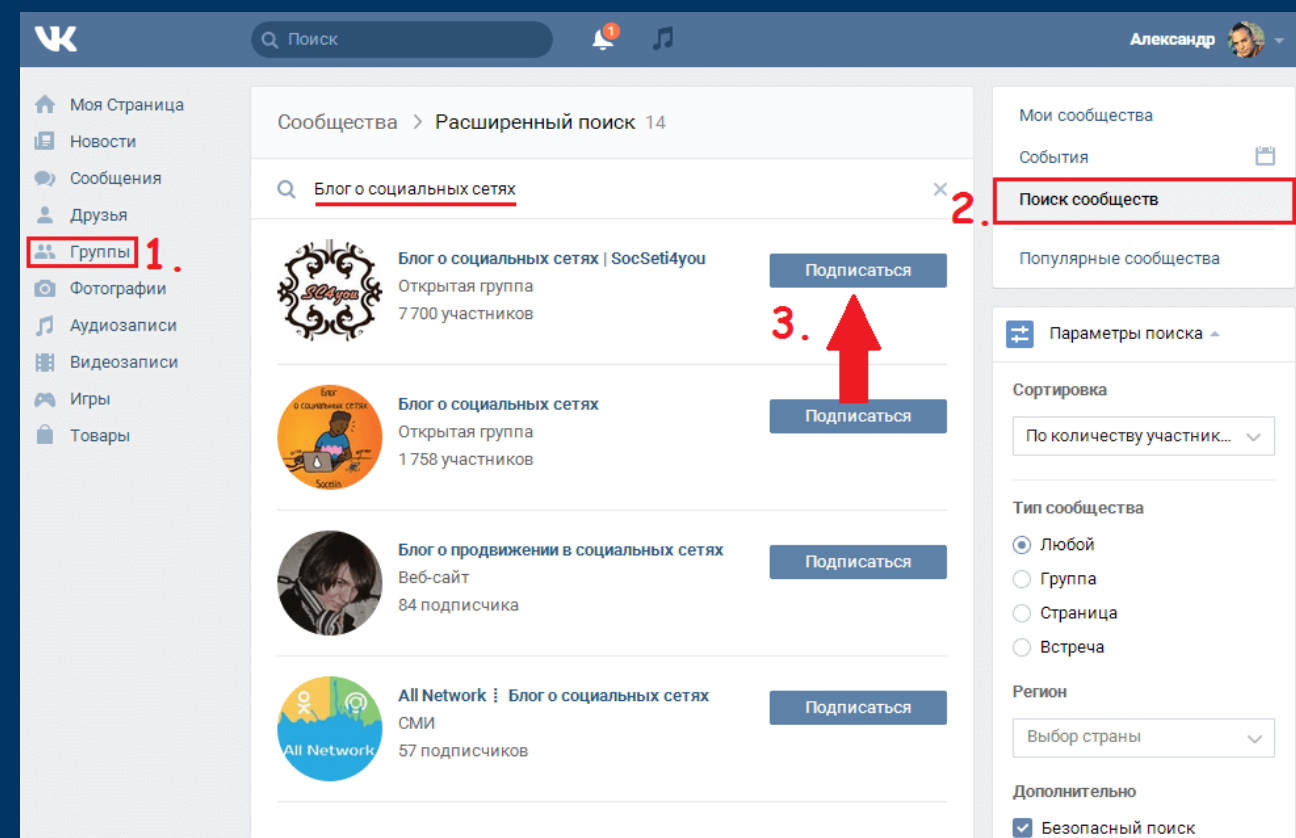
VK Поиск 1 Александр

Моя Страница
Новости
Сообщения
Друзья
Группы 1.
Фотографии
Аудиозаписи
Видеозаписи
Игры
Товары

Сообщества > Расширенный поиск 14

Блог о социальных сетях

Блог о социальных сетях | SocSeti4you
Открытая группа
7 700 участников
Подписаться

3.

Блог о социальных сетях
Открытая группа
1 758 участников
Подписаться

Блог о продвижении в социальных сетях
Веб-сайт
84 подписчика
Подписаться

All Network ⁝ Блог о социальных сетях
СМИ
57 подписчиков
Подписаться

Мои сообщества
События
Поиск сообществ 2.
Популярные сообщества

Параметры поиска

Сортировка
По количеству участник...

Тип сообщества
Любой
Группа
Страница
Встреча

Регион
Выбор страны

Дополнительно
Безопасный поиск